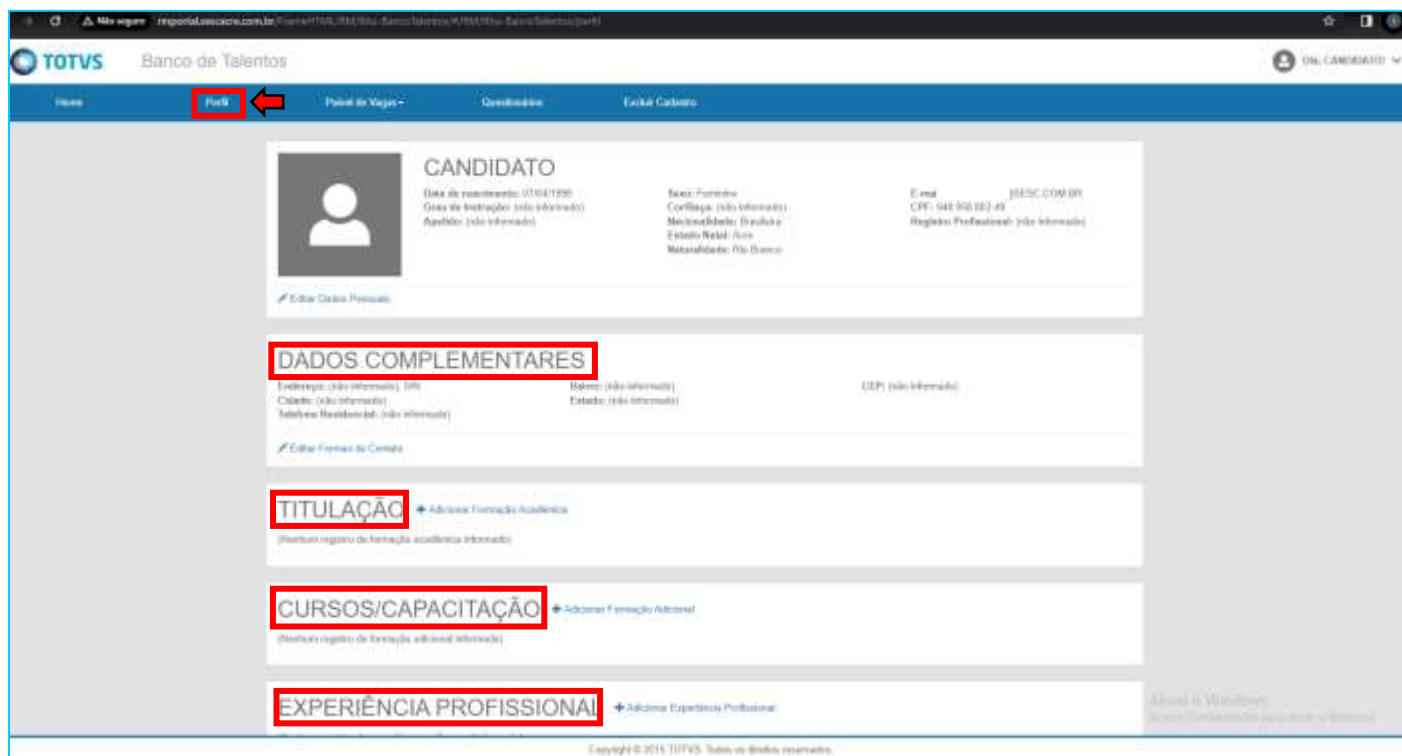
Não seguro | rmportal.sescacre.com.br/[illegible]

TOTVS Banco de Talentos

OLÁ, CANDIDATO

Home | Perfil | Painel de Vagas | Questionários | Excluir Cadastro

CANDIDATO

Data de nascimento: 07/04/1998
Grau de Instrução: (não informado)
Apelido: (não informado)

Sexo: Feminino
Cor/Raça: (não informado)
Nacionalidade: Brasileira
Estado Natal: Acre
Naturalidade: Rio Branco

E-mail: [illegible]SESC.COM.BR
CPF: 940.958.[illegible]
Registro Profissional: (não informado)

Editar Dados Pessoais

DADOS COMPLEMENTARES

Endereço: (não informado), S/N
Cidade: (não informado)
Telefone Residencial: (não informado)

Bairro: (não informado)
Estado: (não informado)

CEP: (não informado)

Editar Formas de Contato

TITULAÇÃO
Adicionar Formação Acadêmica
(Nenhum registro de formação acadêmica informado)

CURSOS/CAPACITAÇÃO
Adicionar Formação Adicional
(Nenhum registro de formação adicional informado)

EXPERIÊNCIA PROFISSIONAL
Adicionar Experiência Profissional

Ativar o Windows
Acesse Configurações para ativar o Windows.

Copyright © 2015 TOTVS. Todos os direitos reservados.